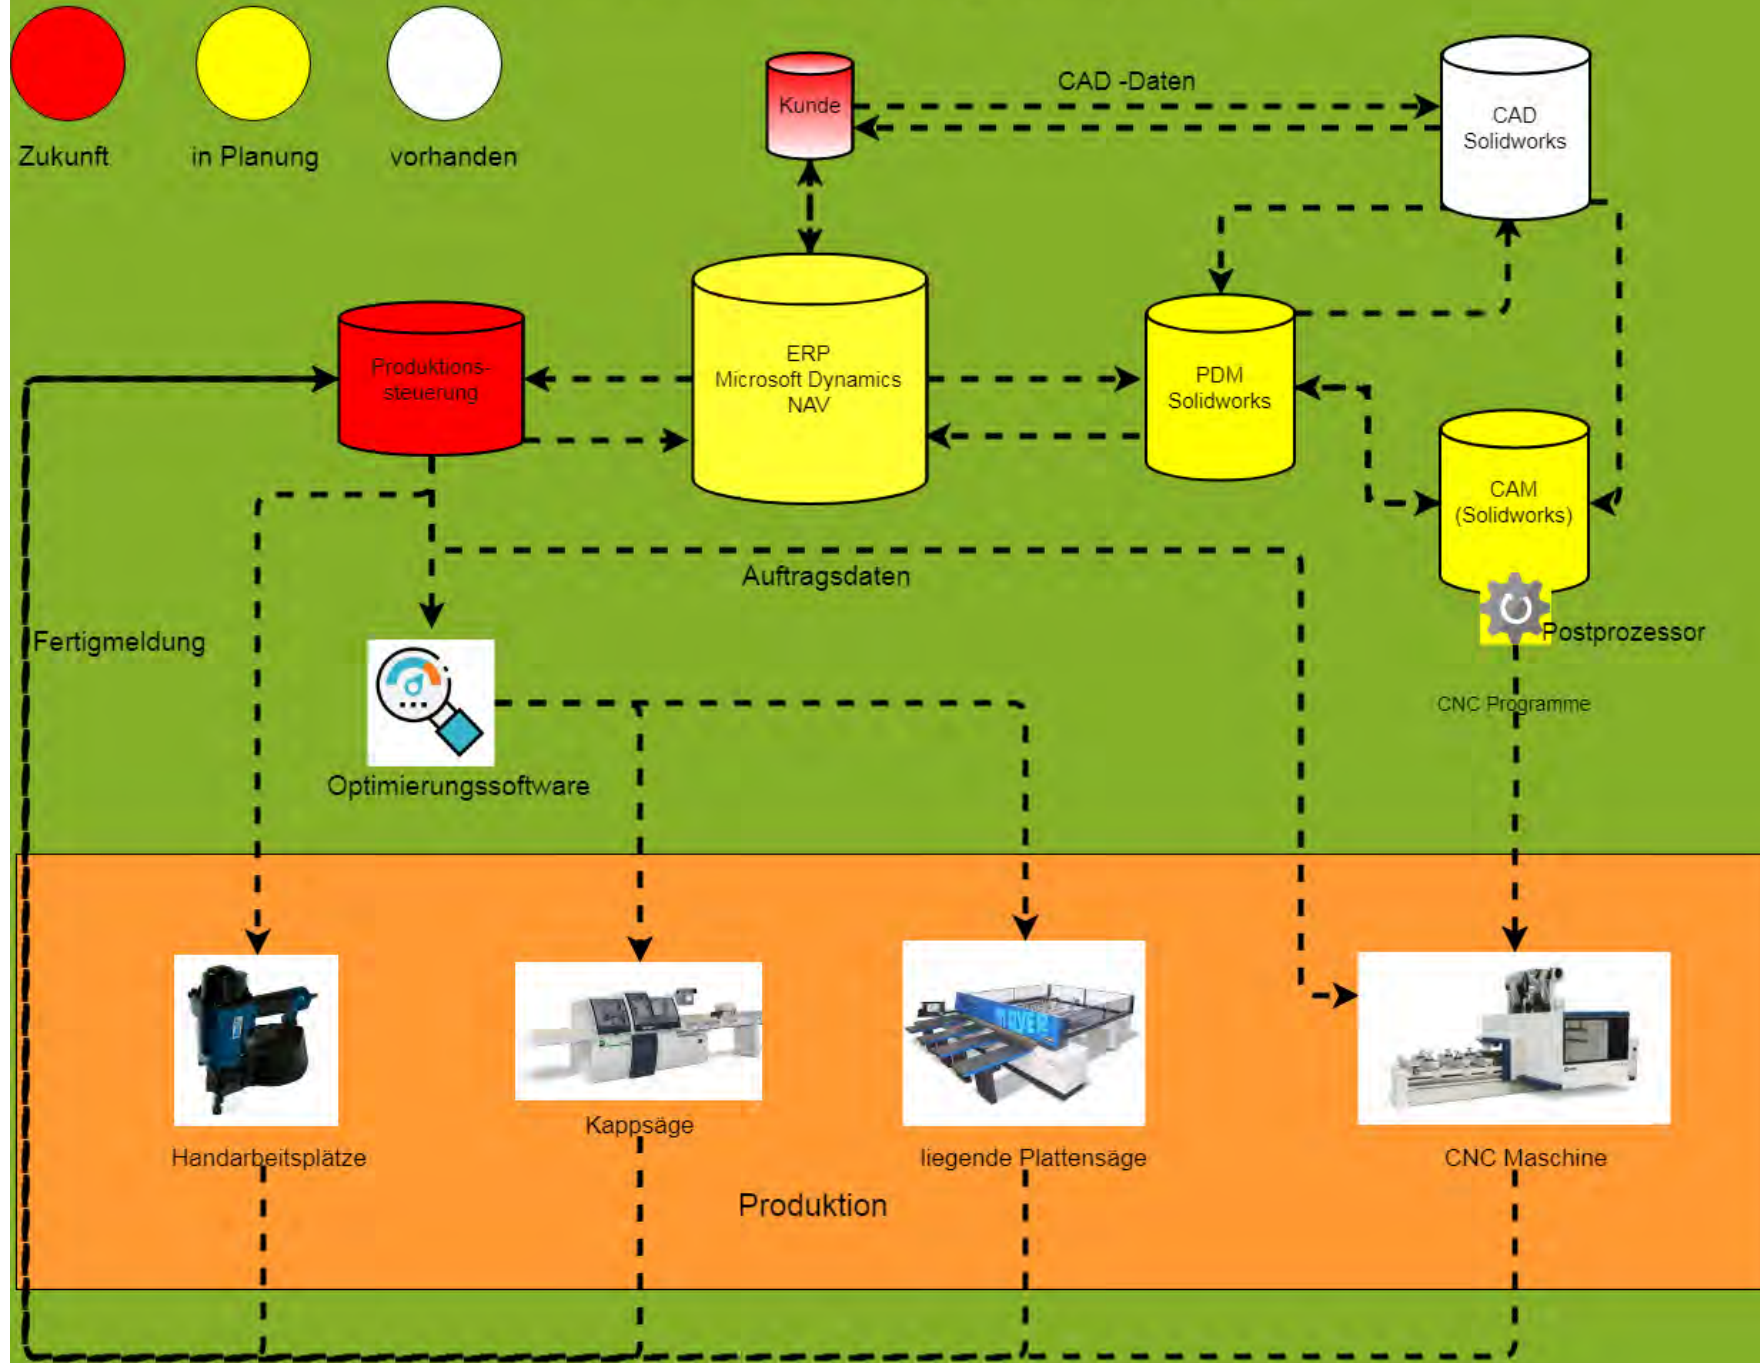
Zukunft

in Planung

vorhanden

Kunde

CAD -Daten

CAD Solidworks

ERP Microsoft Dynamics NAV

Produktions-steuerung

PDM Solidworks

CAM (Solidworks)

Postprozessor

Auftragsdaten

Fertigmeldung

Optimierungssoftware

CNC Programme

Handarbeitsplätze

Kappsäge

liegende Plattensäge

CNC Maschine

Produktion